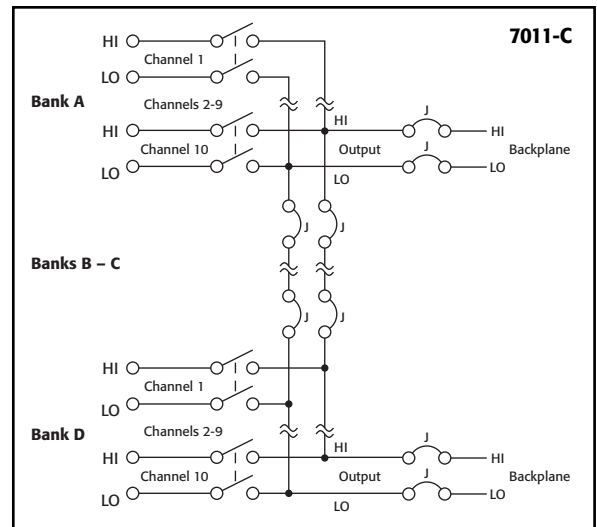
7011-C

HI
Channel 1
LO
Bank A
Channels 2-9
HI
HI
J
HI
Output
Backplane
Channel 10
J
LO
LO
LO

J
J
Banks B – C
J
J

HI
Channel 1
LO
Bank D
Channels 2-9
HI
J
HI
HI
Output
Backplane
Channel 10
J
LO
LO
LO